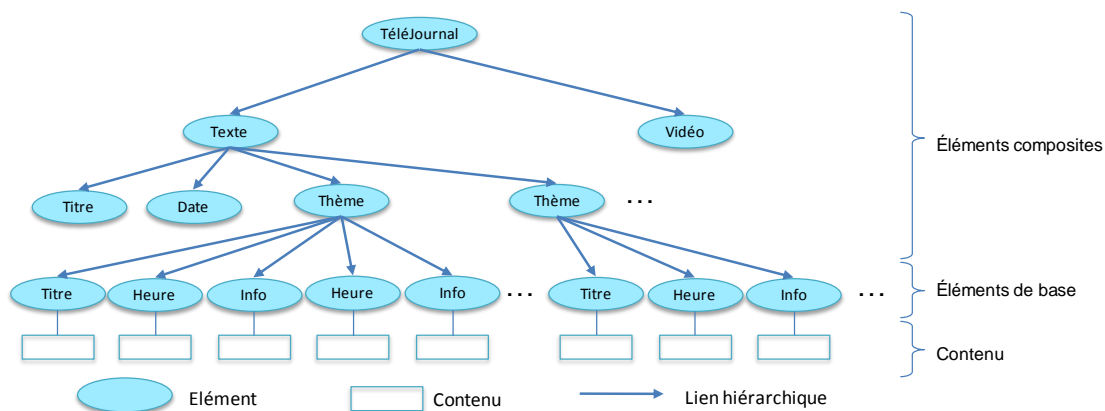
TéléJournal

Texte

Vidéo

Titre

Date

Thème

Thème

. . .

Titre

Heure

Info

Heure

Info

. . .

Titre

Heure

Info

. . .

Éléments composites

Éléments de base

Contenu

Elément

Contenu

Lien hiérarchique